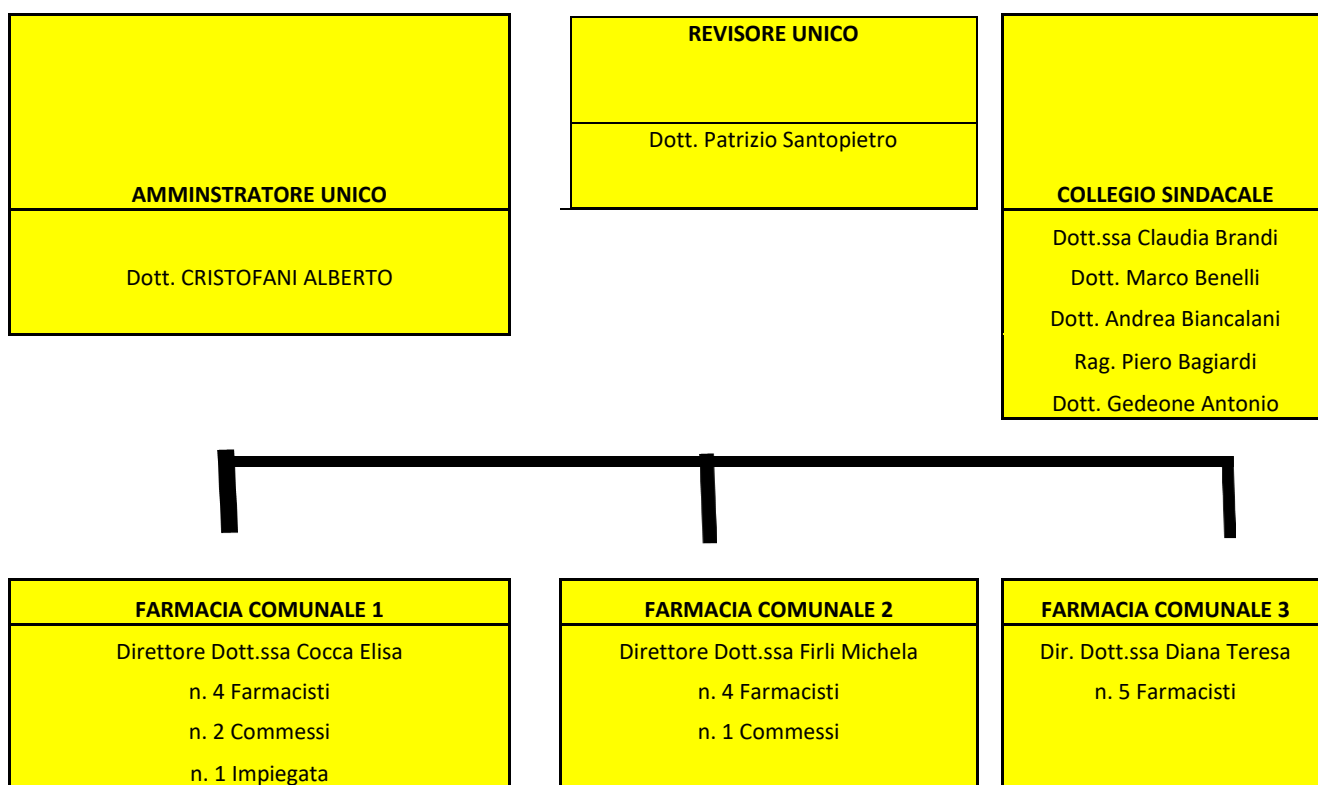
AMMINSTRATORE UNICO

Dott. CRISTOFANI ALBERTO

REVISORE UNICO

Dott. Patrizio Santopietro

COLLEGIO SINDACALE

Dott.ssa Claudia Brandi

Dott. Marco Benelli

Dott. Andrea Biancalani

Rag. Piero Bagiardi

Dott. Gedeone Antonio

FARMACIA COMUNALE 1

Direttore Dott.ssa Cocca Elisa

n. 4 Farmacisti

n. 2 Commessi

n. 1 Impiegata

FARMACIA COMUNALE 2

Direttore Dott.ssa Firli Michela

n. 4 Farmacisti

n. 1 Commessi

FARMACIA COMUNALE 3

Dir. Dott.ssa Diana Teresa

n. 5 Farmacisti